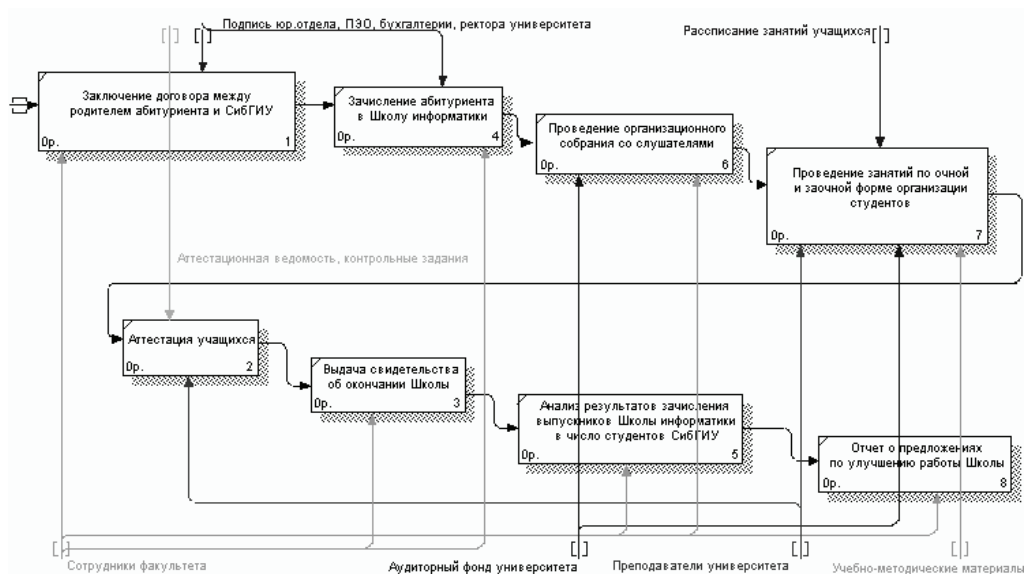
Подпись юр.отдела, ПЭО, бухгалтерии, ректора университета

Расписание занятий учащихся

Заключение договора между родителем абитуриента и СибГИУ
0р.
1

Зачисление абитуриента в Школу информатики
0р.
4

Проведение организационного собрания со слушателями
0р.
6

Проведение занятий по очной и заочной форме организации студентов
0р.
7

Аттестационная ведомость, контрольные задания

Аттестация учащихся
0р.
2

Выдача свидетельства об окончании Школы
0р.
3

Анализ результатов зачисления выпускников Школы информатики в число студентов СибГИУ
0р.
5

Отчет о предложениях по улучшению работы Школы
0р.
8

Сотрудники факультета

Аудиторный фонд университета

Преподаватели университета

Учебно-методические материалы